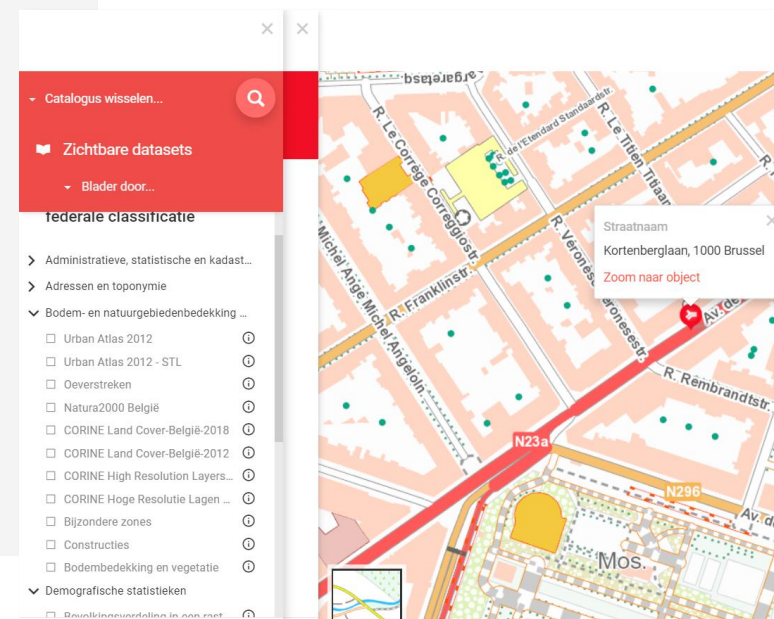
Catalogus wisselen...

Zichtbare datasets

Blader door...

federale classificatie

Administratieve, statistische en kadast...

Adressen en toponymie

Bodem- en natuurgebiedenbedekking ...

Urban Atlas 2012

Urban Atlas 2012 - STL

Oeverstreken

Natura2000 België

CORINE Land Cover-België-2018

CORINE Land Cover-België-2012

CORINE High Resolution Layers...

CORINE Hoge Resolutie Lagen ...

Bijzondere zones

Constructies

Bodembedekking en vegetatie

Demografische statistieken

Bevolkingsverdeling in een rast...

R. Le Corrège Correggiostr.

R. de l'Etendard Standaardstr.

R. Le Titien Titiaan

R. Véronese Veronesestr.

Michel Ange Michel Angelo

R. Franklinstr.

Av. de

R. Rembrandtstr.

N23a

N296

Av. de

Mos.

Straatnaam

Kortenberglaan, 1000 Brussel

Zoom naar object